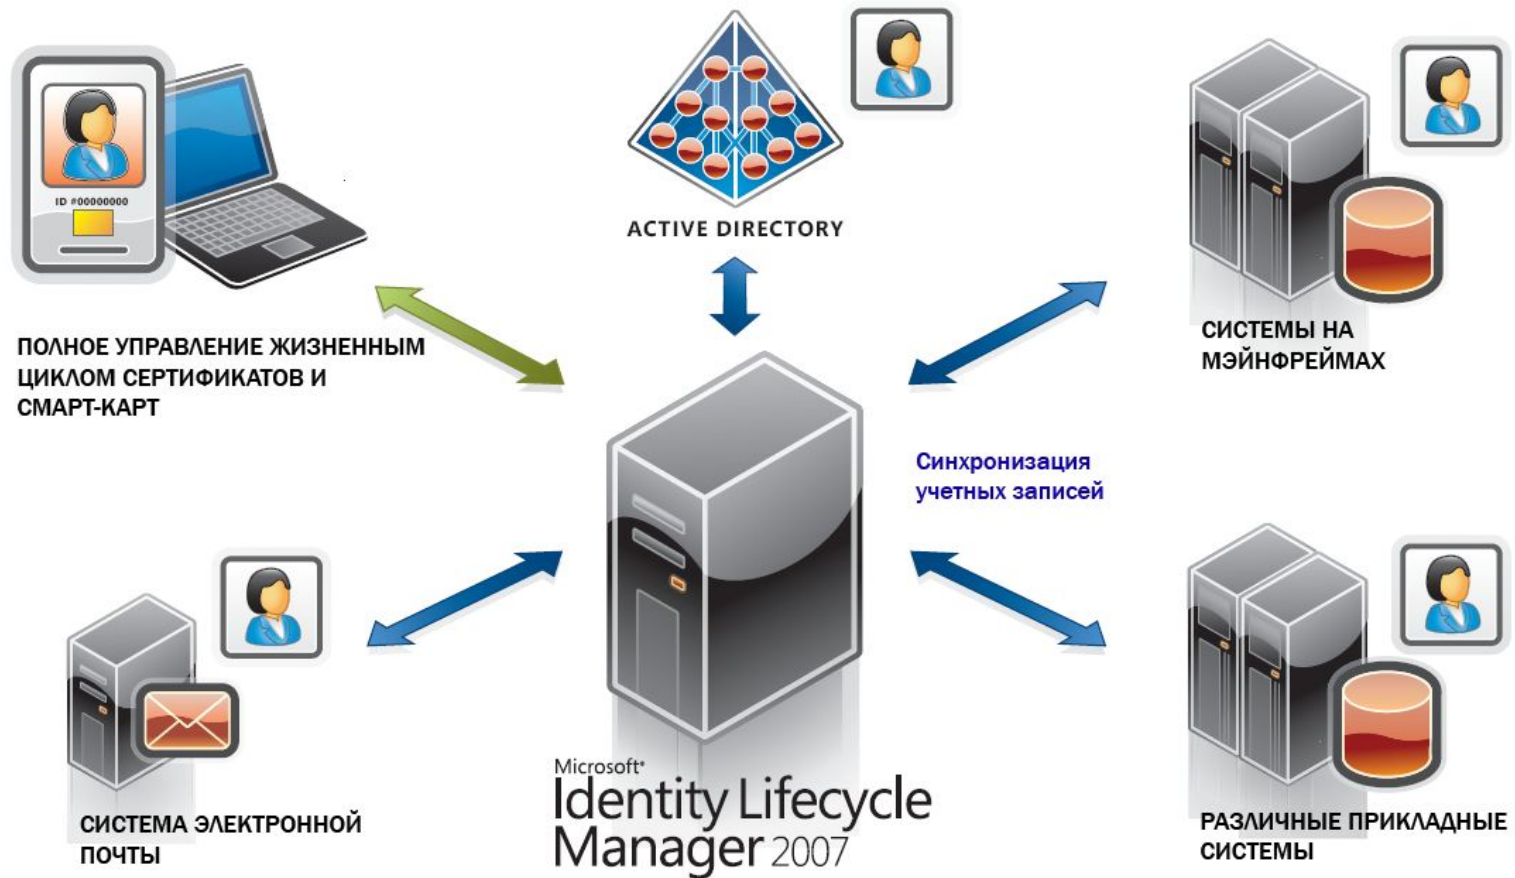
ID #00000000

ACTIVE DIRECTORY

ПОЛНОЕ УПРАВЛЕНИЕ ЖИЗНЕННЫМ ЦИКЛОМ СЕРТИФИКАТОВ И СМАРТ-КАРТ

СИСТЕМЫ НА МЭЙНФРЕЙМАХ

Синхронизация учетных записей

СИСТЕМА ЭЛЕКТРОННОЙ ПОЧТЫ

Microsoft® Identity Lifecycle Manager 2007

РАЗЛИЧНЫЕ ПРИКЛАДНЫЕ СИСТЕМЫ